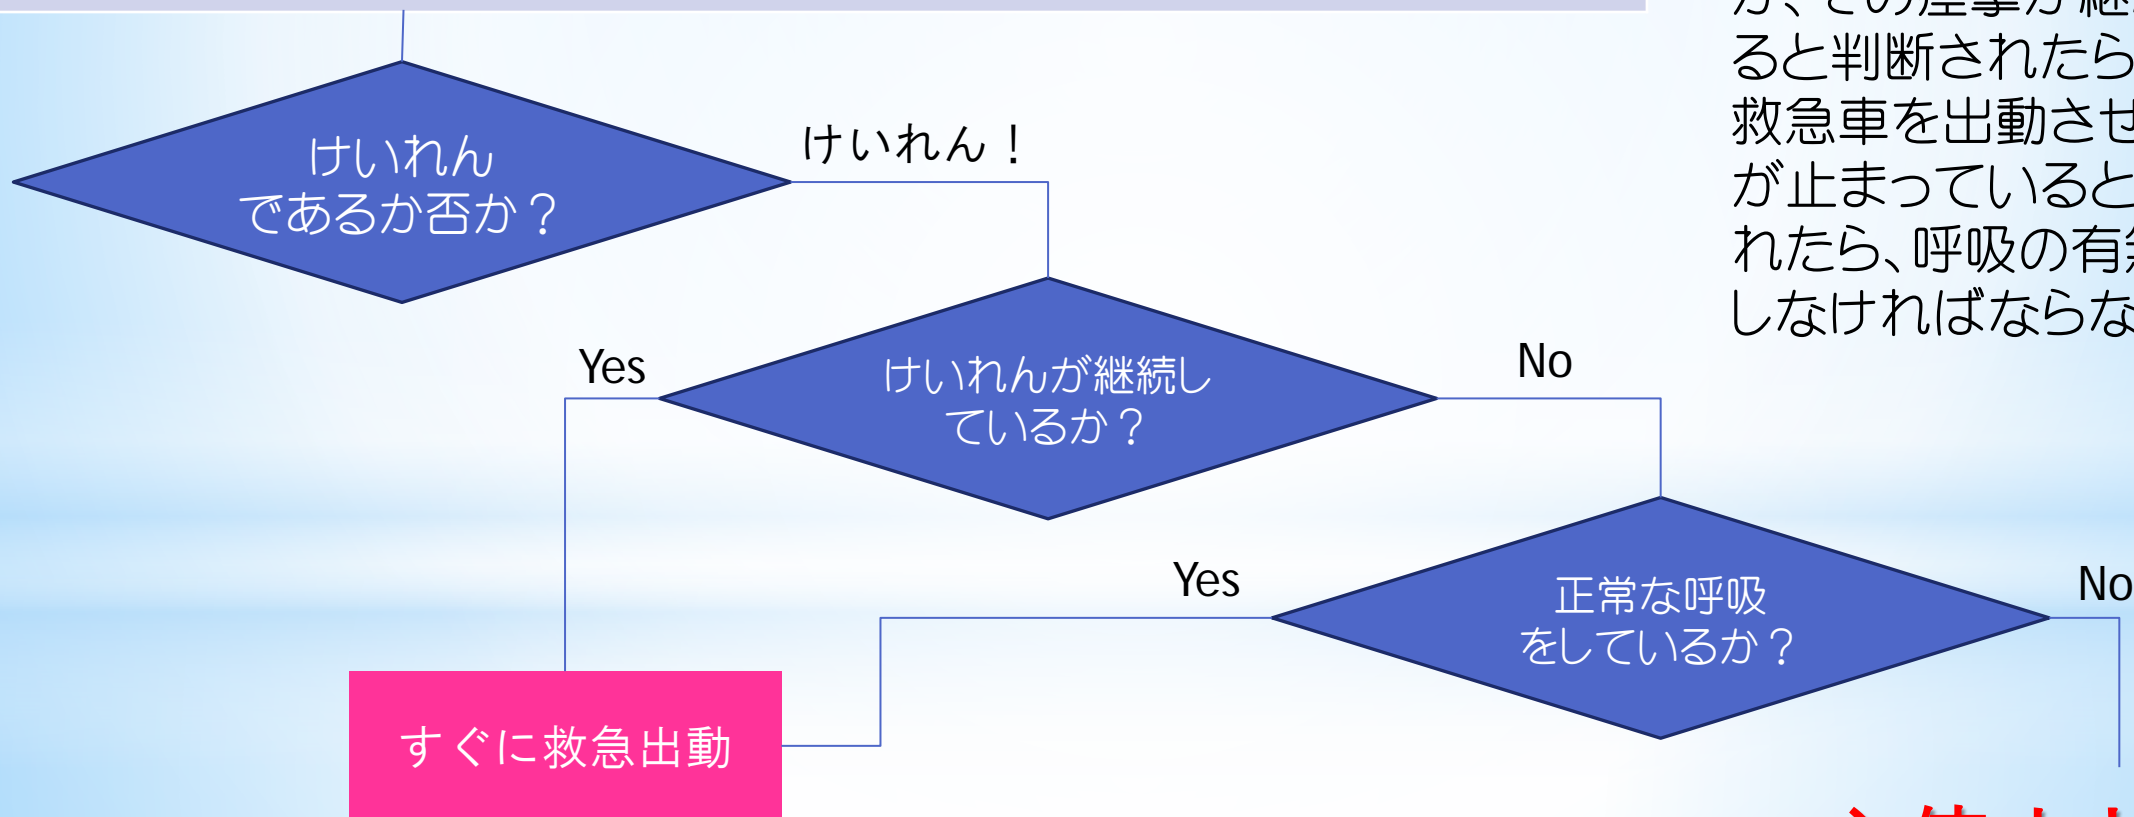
けいれん
であるか否か？

けいれん！

Yes

けいれんが継続しているか？

No

Yes

正常な呼吸をしているか？

No

すぐに救急出動

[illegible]
ると判断されたら
救急車を出動させ
が止まっていると
れたら、呼吸の有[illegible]
しなければならな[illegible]

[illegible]